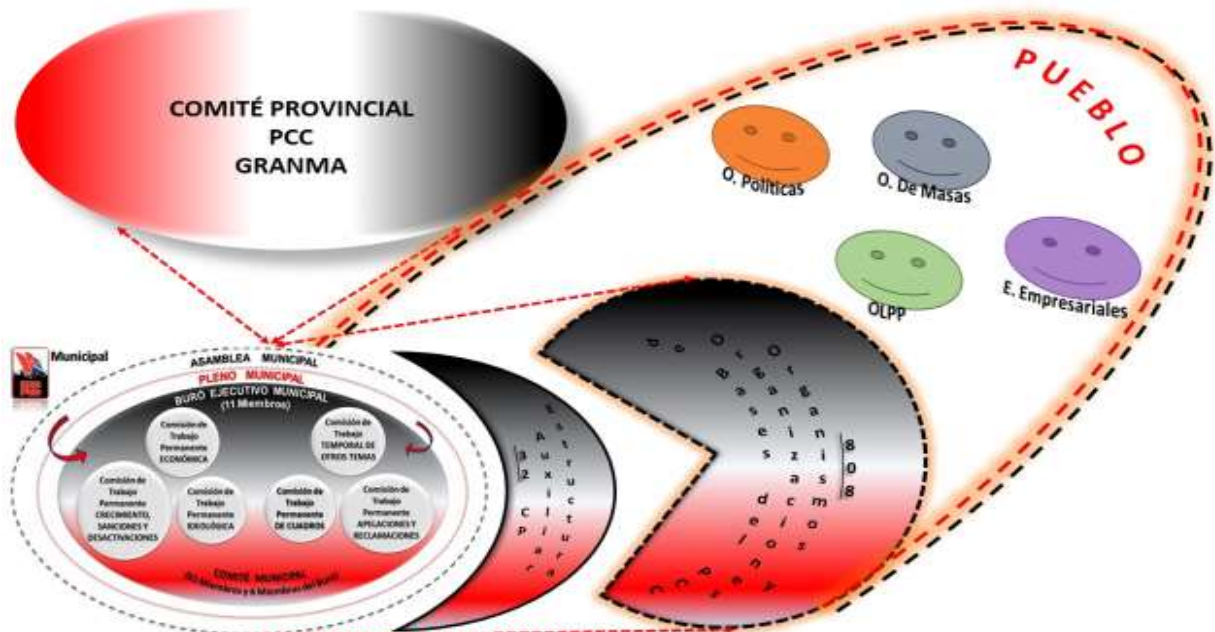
COMITÉ PROVINCIAL
PCC
GRANMA

PUEBLO

O. Políticas

O. De Masas

OLPP

E. Empresariales

Municipal

ASAMBLEA MUNICIPAL

PLENO MUNICIPAL

BURÓ EJECUTIVO MUNICIPAL (11 Miembros)

Comisión de Trabajo Permanente ECONÓMICA

Comisión de Trabajo TEMPORAL DE OTROS TEMAS

Comisión de Trabajo Permanente CRECIMIENTO, SANCIONES Y DESACTIVACIONES

Comisión de Trabajo Permanente IDEOLÓGICA

Comisión de Trabajo Permanente DE CUADROS

Comisión de Trabajo Permanente APELACIONES Y RECLAMACIONES

COMITÉ MUNICIPAL
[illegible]

Estructura Auxiliar
32 C Para

Organismos Organizacio de Bases del PCC y UJC
808